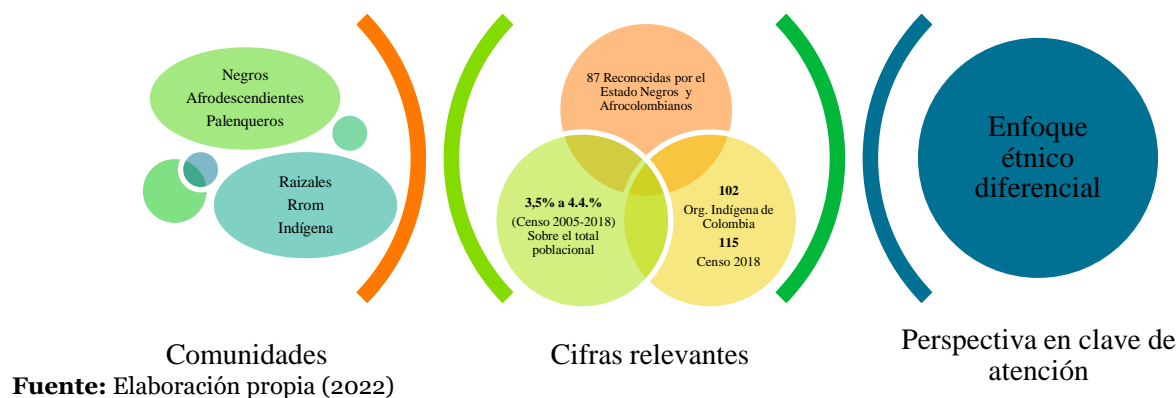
Negros
Afrodescendientes
Palenqueros

Raizales
Rrom
Indígena

87 Reconocidas por el Estado Negros y Afrocolombianos

3,5% a 4.4.%
(Censo 2005-2018)
Sobre el total poblacional

102
Org. Indígena de Colombia
115
Censo 2018

Enfoque étnico diferencial

Comunidades

Cifras relevantes

Perspectiva en clave de atención

**Fuente:** Elaboración propia (2022)